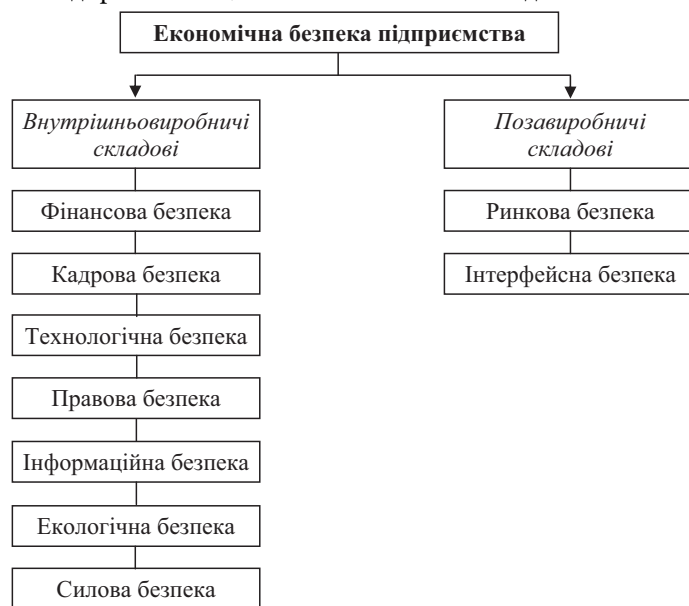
Економічна безпека підприємства

*Внутрішньовиробничі складові*

Фінансова безпека

Кадрова безпека

Технологічна безпека

Правова безпека

Інформаційна безпека

Екологічна безпека

Силова безпека

*Позавиробничі складові*

Ринкова безпека

Інтерфейсна безпека